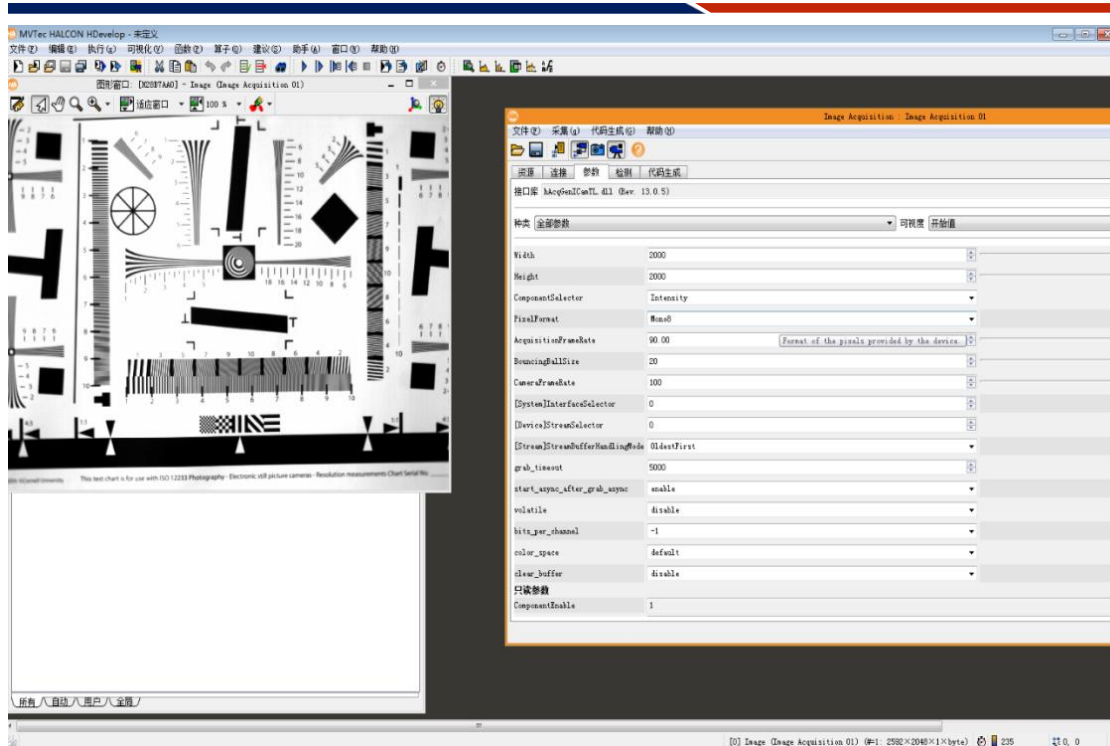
MVTec HALCON HDevelop - 未定义

文件(F) 编辑(E) 执行(X) 可视化(V) 函数(P) 算子(O) 建议(S) 助手(A) 窗口(W) 帮助(H)

图形窗口: [X20B7AA0] - Image (Image Acquisition 01)

适应窗口 100 %

This test chart is for use with ISO 12233 Photography - Electronic still picture cameras - Resolution measurements Chart Serial No.

所有 自动 用户 全局

Image Acquisition : Image Acquisition 01

文件(F) 采集(A) 代码生成(G) 帮助(H)

资源 连接 参数 检测 代码生成

接口库 hAcqGenICamTL.dll (Rev. 13.0.5)

种类 全部参数 可视度 开始值

| | |
|---|---|
| Width | 2000 |
| Height | 2000 |
| ComponentSelector | Intensity |
| PixelFormat | Mono8 |
| AcquisitionFrameRate | 90.00 |
| BouncingBallSize | 20 |
| CameraFrameRate | 100 |
| [System]InterfaceSelector | 0 |
| [Device]StreamSelector | 0 |
| [Stream]StreamBufferHandlingMode | OldestFirst |
| grab_timeout | 5000 |
| start_async_after_grab_async | enable |
| volatile | disable |
| bits_per_channel | -1 |
| color_space | default |
| clear_buffer | disable |

Format of the pixels provided by the device.

只读参数

| | |
|---|---|
| ComponentEnable | 1 |

[0] Image (Image Acquisition 01) (#1: 2592×2048×1×byte) 235 0, 0